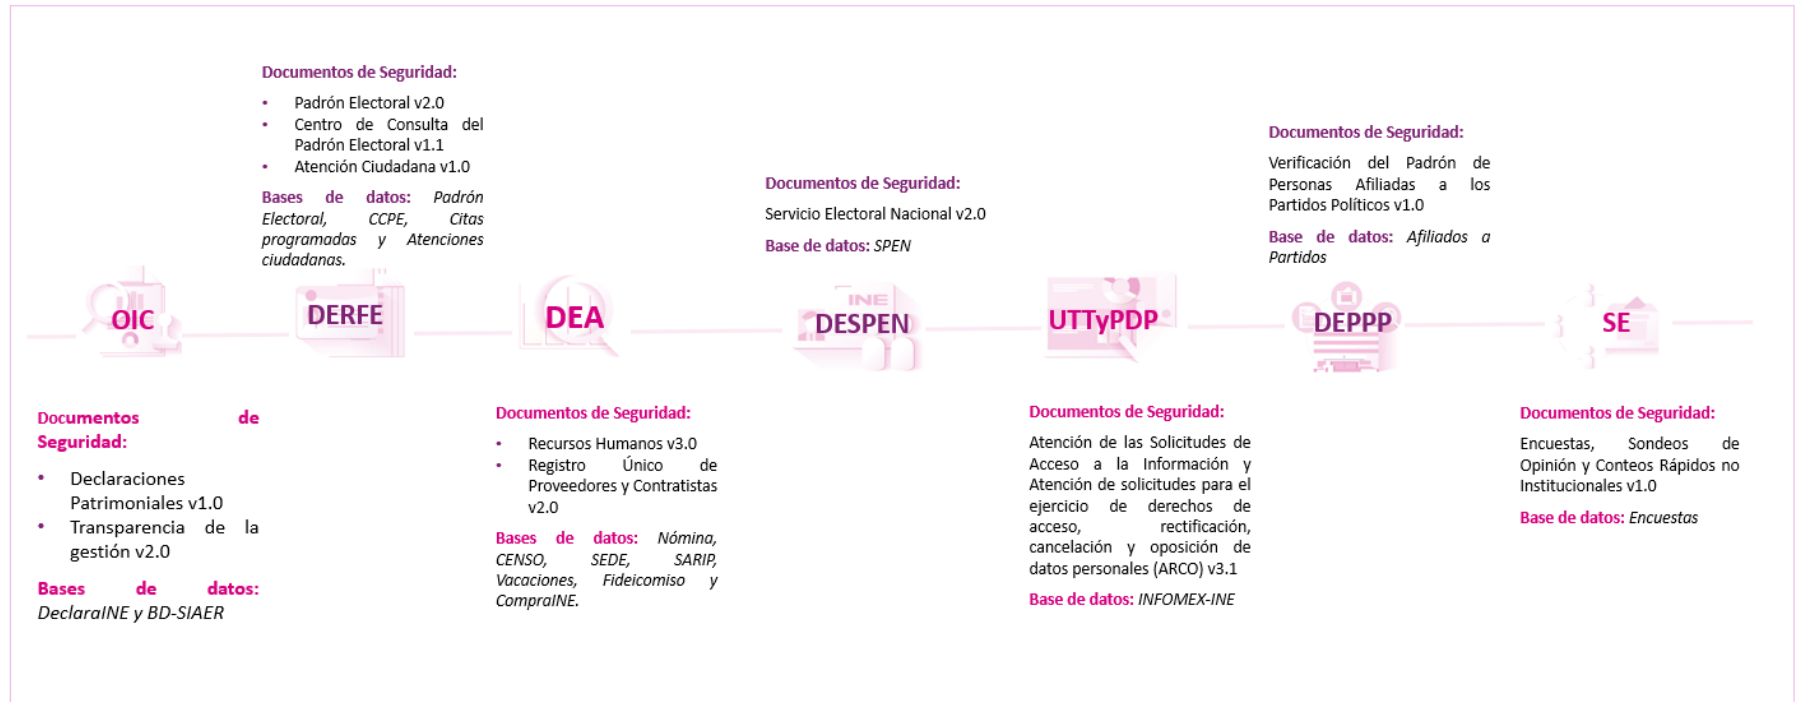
Documentos de Seguridad:

- Padrón Electoral v2.0
- Centro de Consulta del Padrón Electoral v1.1
- Atención Ciudadana v1.0

Bases de datos: Padrón Electoral, CCPE, Citas programadas y Atenciones ciudadanas.

Documentos de Seguridad:

Servicio Electoral Nacional v2.0

Base de datos: SPEN

Documentos de Seguridad:

Verificación del Padrón de Personas Afiliadas a los Partidos Políticos v1.0

Base de datos: Afiliados a Partidos

OIC

DERFE

DEA

INE
DESPEN

UTTyPDP

DEPPP

SE

Documentos de Seguridad:

- Declaraciones Patrimoniales v1.0
- Transparencia de la gestión v2.0

Bases de datos: DeclaraINE y BD-SIAER

Documentos de Seguridad:

- Recursos Humanos v3.0
- Registro Único de Proveedores y Contratistas v2.0

Bases de datos: Nómina, CENSO, SEDE, SARIP, Vacaciones, Fideicomiso y CompraINE.

Documentos de Seguridad:

Atención de las Solicitudes de Acceso a la Información y Atención de solicitudes para el ejercicio de derechos de acceso, rectificación, cancelación y oposición de datos personales (ARCO) v3.1

Base de datos: INFOMEX-INE

Documentos de Seguridad:

Encuestas, Sondeos de Opinión y Conteos Rápidos no Institucionales v1.0

Base de datos: Encuestas